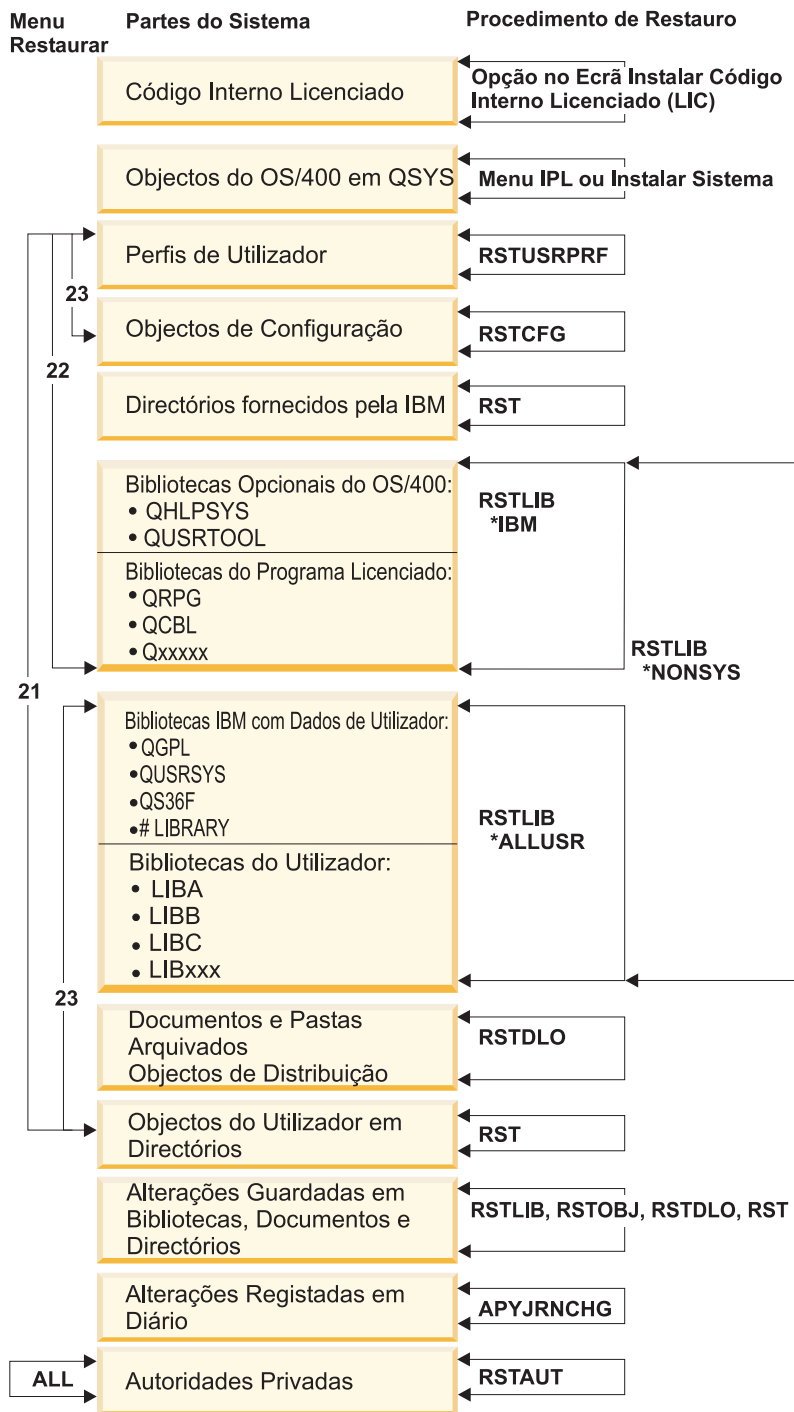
Menu Restaurar

Partes do Sistema

Procedimento de Restauro

Código Interno Licenciado

Opção no Ecrã Instalar Código Interno Licenciado (LIC)

Objectos do OS/400 em QSYS

Menu IPL ou Instalar Sistema

Perfis de Utilizador

RSTUSRPRF

23

Objectos de Configuração

RSTCFG

22

Directórios fornecidos pela IBM

RST

Bibliotecas Opcionais do OS/400:
• QHLPSYS
• QUSRTOOL

RSTLIB *IBM

Bibliotecas do Programa Licenciado:
• QRPG
• QCBL
• Qxxxxx

RSTLIB *NONSYS

21

Bibliotecas IBM com Dados de Utilizador:
• QGPL
• QUSRSYS
• QS36F
• # LIBRARY

RSTLIB *ALLUSR

Bibliotecas do Utilizador:
• LIBA
• LIBB
• LIBC
• LIBxxx

23

Documentos e Pastas Arquivados Objectos de Distribuição

RSTDLO

Objectos do Utilizador em Directórios

RST

Alterações Guardadas em Bibliotecas, Documentos e Directórios

RSTLIB, RSTOBJ, RSTDLO, RST

Alterações Registadas em Diário

APYJRNCHG

ALL

Autoridades Privadas

RSTAUT